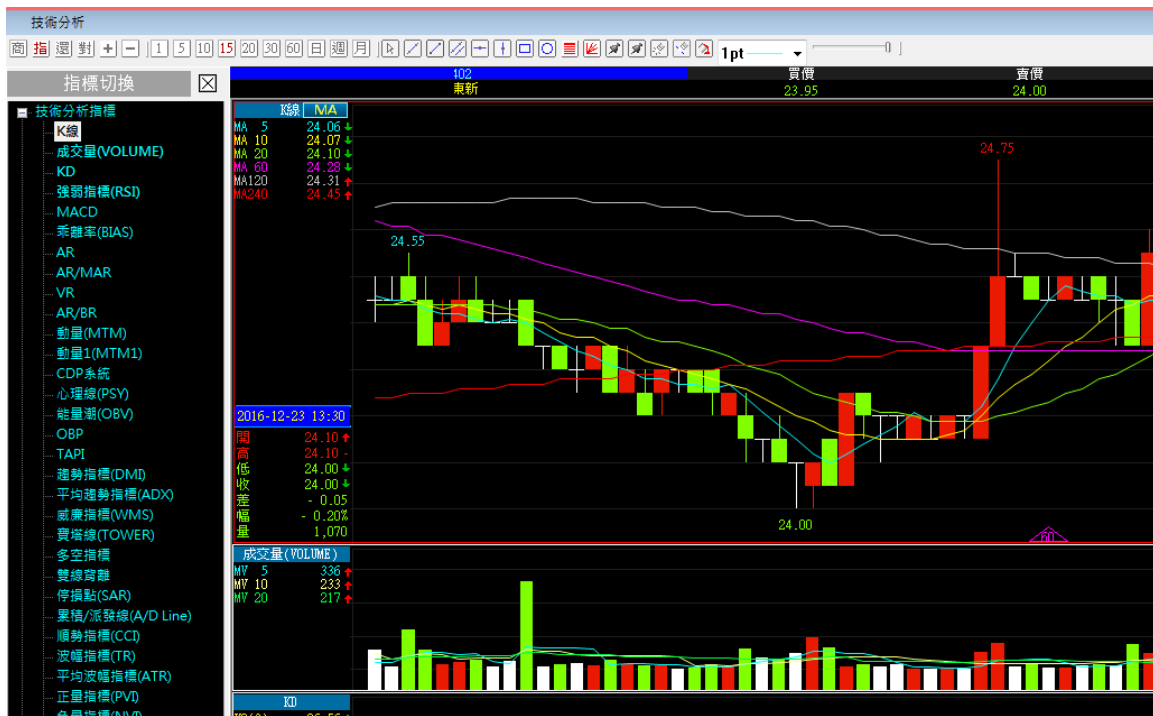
技術分析

商 指 選 對 + − 1 5 10 15 20 30 60 日 週 月 1pt

指標切換

技術分析指標
K線
成交量(VOLUME)
KD
強弱指標(RSI)
MACD
乖離率(BIAS)
AR
AR/MAR
VR
AR/BR
動量(MTM)
動量1(MTM1)
CDP系統
心理線(PSY)
能量潮(OBV)
OBP
TAPI
趨勢指標(DMI)
平均趨勢指標(ADX)
威廉指標(WMS)
寶塔線(TOWER)
多空指標
雙線背離
停損點(SAR)
累積/派發線(A/D Line)
順勢指標(CCI)
波幅指標(TR)
平均波幅指標(ATR)
正量指標(PVI)
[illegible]

102
東新

買價
23.95

賣價
24.00

K線 MA
MA 5 24.06
MA 10 24.07
MA 20 24.10
MA 60 24.28
MA120 24.31
MA240 24.45

24.55
24.75

2016-12-23 13:30
開 24.10
高 24.10 -
低 24.00
收 24.00
差 - 0.05
幅 - 0.20%
量 1,070

24.00
60

成交量(VOLUME)
MV 5 336
MV 10 233
MV 20 217

KD